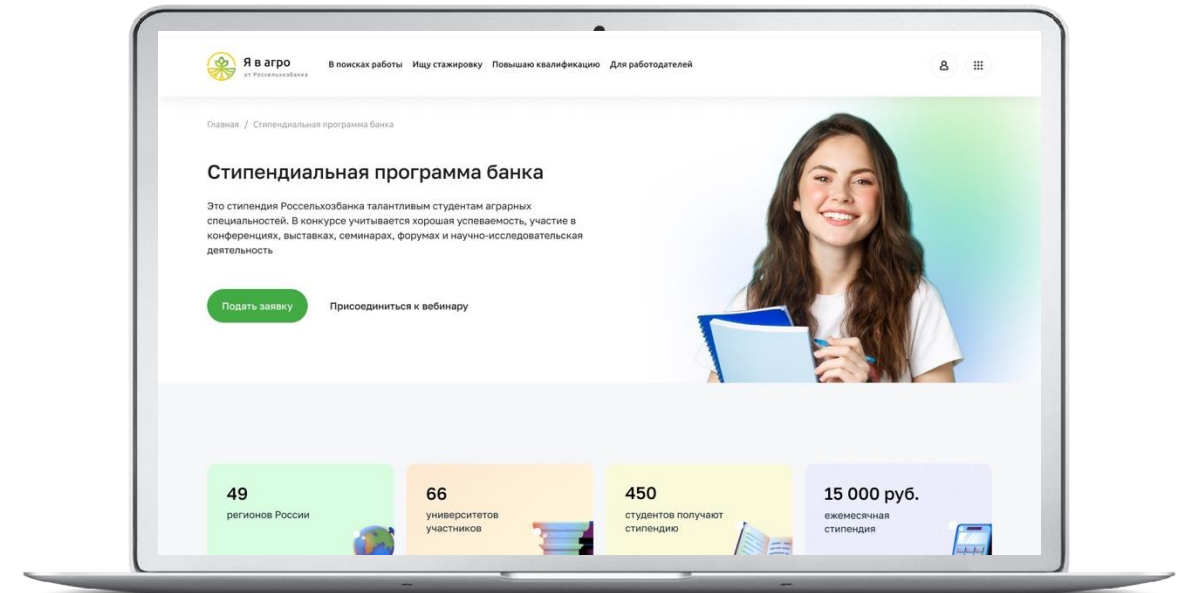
Я в агро
от Россельхозбанка

В поисках работы Ищу стажировку Повышаю квалификацию Для работодателей

Главная / Стипендиальная программа банка

Стипендиальная программа банка

Это стипендия Россельхозбанка талантливым студентам аграрных специальностей. В конкурсе учитывается хорошая успеваемость, участие в конференциях, выставках, семинарах, форумах и научно-исследовательская деятельность

Подать заявку

Присоединиться к вебинару

49
регионов России

66
университетов участников

450
студентов получают стипендию

15 000 руб.
ежемесячная стипендия